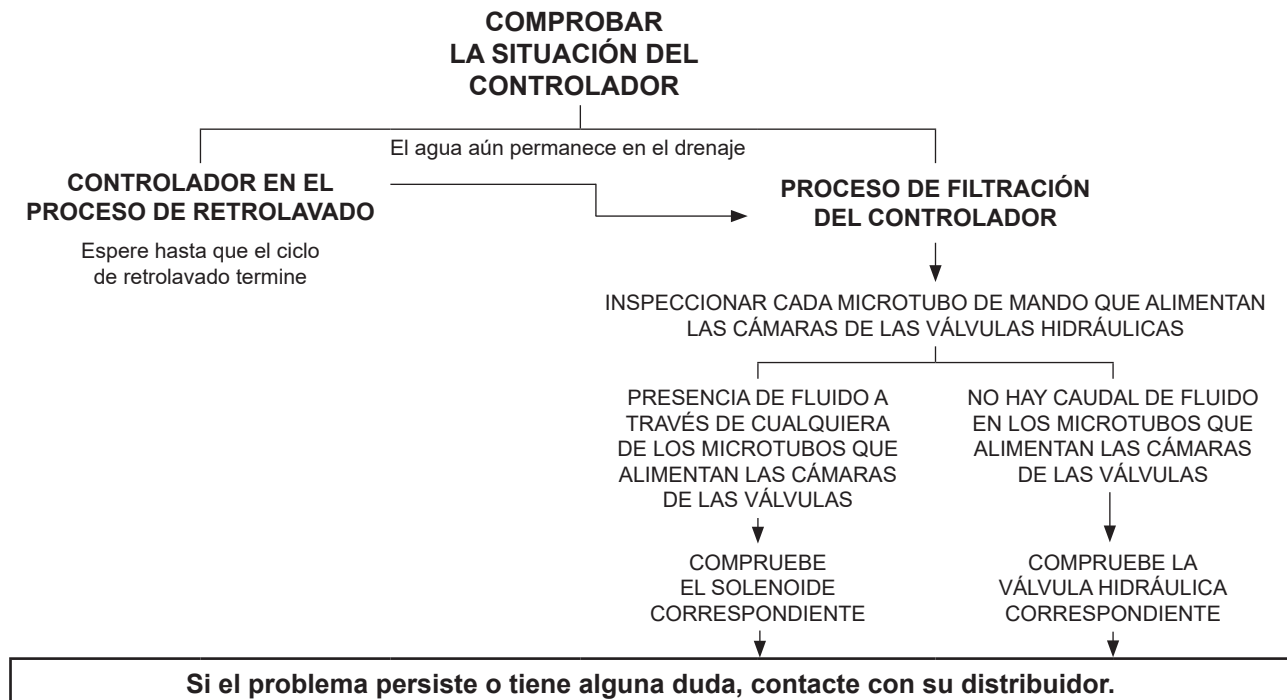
COMPROBAR LA SITUACIÓN DEL CONTROLADOR

El agua aún permanece en el drenaje

CONTROLADOR EN EL PROCESO DE RETROLAVADO

Espere hasta que el ciclo de retrolavado termine

PROCESO DE FILTRACIÓN DEL CONTROLADOR

INSPECCIONAR CADA MICROTUBO DE MANDO QUE ALIMENTAN LAS CÁMARAS DE LAS VÁLVULAS HIDRÁULICAS

PRESENCIA DE FLUIDO A TRAVÉS DE CUALQUIERA DE LOS MICROTUBOS QUE ALIMENTAN LAS CÁMARAS DE LAS VÁLVULAS

COMPRUEBE EL SOLENOIDE CORRESPONDIENTE

NO HAY CAUDAL DE FLUIDO EN LOS MICROTUBOS QUE ALIMENTAN LAS CÁMARAS DE LAS VÁLVULAS

COMPRUEBE LA VÁLVULA HIDRÁULICA CORRESPONDIENTE

Si el problema persiste o tiene alguna duda, contacte con su distribuidor.